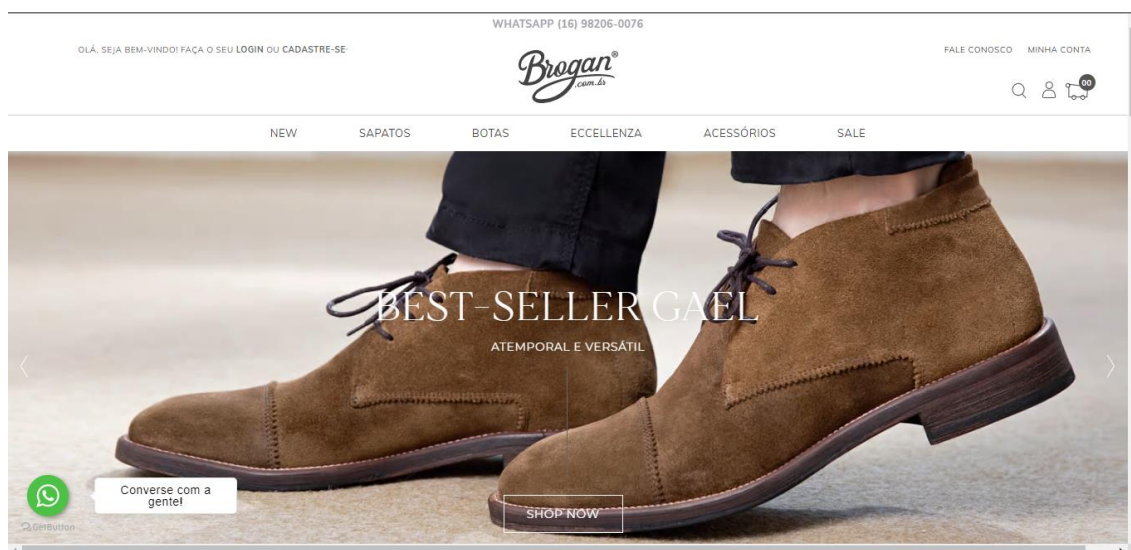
WHATSAPP (16) 98206-0076

OLÁ, SEJA BEM-VINDO! FAÇA O SEU LOGIN OU CADASTRE-SE

Brogan® .com.br

FALE CONOSCO MINHA CONTA

00

NEW SAPATOS BOTAS ECCELLENZA ACESSÓRIOS SALE

BEST-SELLER GAEL

ATEMPORAL E VERSÁTIL

Converse com a gente!

GetButton

SHOP NOW